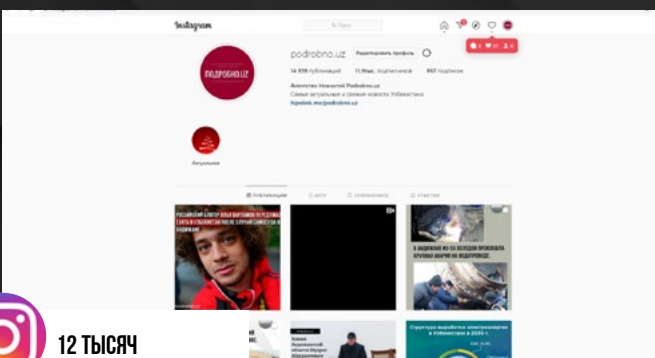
Instagram

Поиск

podrobno.uz

Редактировать профиль

14 959 публикаций 11,9тыс. подписчиков 967 подписок

Агентство Новостей Podrobno.uz
Самые актуальные и свежие новости Узбекистана
taplink.me/podrobno.uz

ПОДРОБНО.UZ

Актуальное

ПУБЛИКАЦИИ

IGTV

СОХРАНЕННОЕ

ОТМЕТКИ

РОССИЙСКИЙ БЛОГЕР ИЛЬЯ ВАРЛАМОВ ПЕРЕДУМАЛ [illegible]

В АНДИЖАНЕ ИЗ-ЗА ХОЛОДОВ ПРОИЗОШЛА КРУПНАЯ АВАРИЯ НА ВОДОПРОВОДЕ

Структура выработки электроэнергии в Узбекистане в 2020 г.

12 ТЫСЯЧ